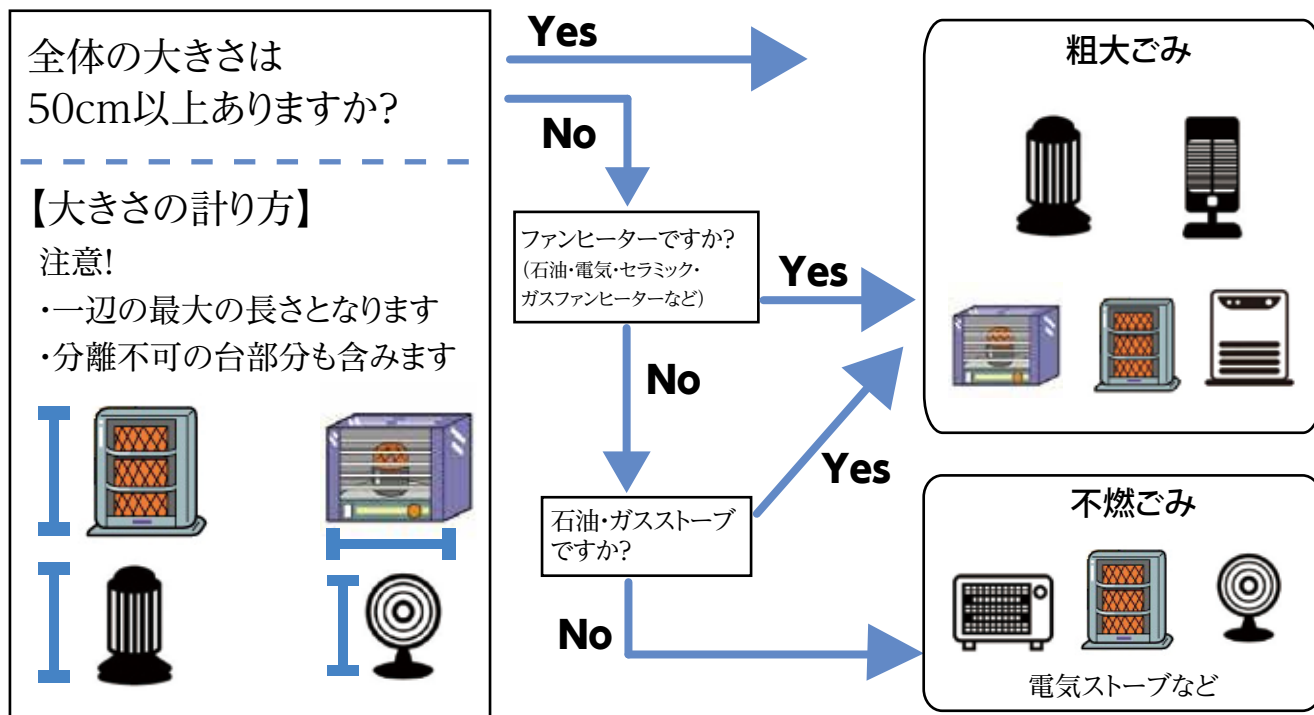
全体の大きさは50cm以上ありますか?

【大きさの計り方】
注意!
・一辺の最大の長さとなります
・分離不可の台部分も含みます

Yes

No

ファンヒーターですか?
(石油・電気・セラミック・ガスファンヒーターなど)

Yes

No

石油・ガスストーブですか?

Yes

No

粗大ごみ

不燃ごみ

電気ストーブなど